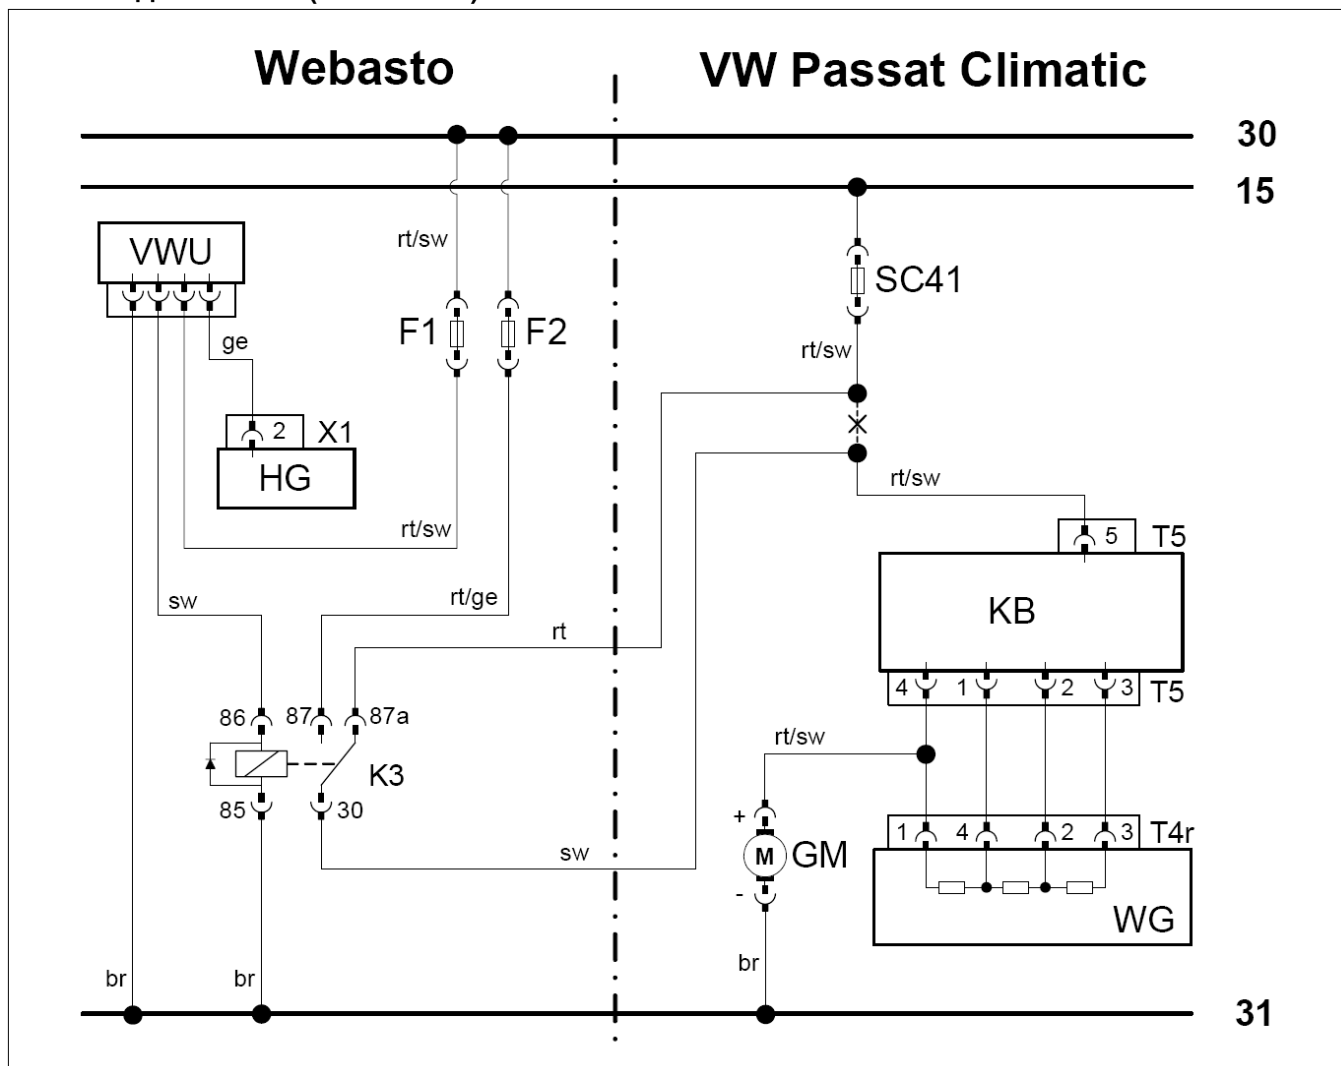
Webasto

VW Passat Climatic

30

15

VWU

rt/sw

SC41

F1

F2

ge

rt/sw

2 X1

HG

rt/sw

rt/sw

5 T5

KB

sw

rt/ge

rt

4 1 2 3 T5

86 87 87a

rt/sw

K3

85 30

+

1 4 2 3 T4r

sw

M GM

-

WG

br

br br

31